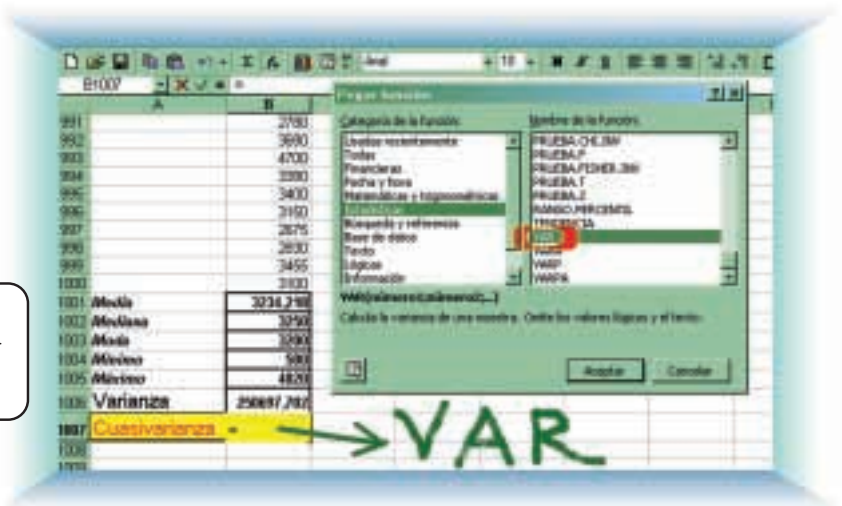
B1007 = Arial 10

| | A | B |
|---|---|---|
| 991 | | 3780 |
| 992 | | 3690 |
| 993 | | 4700 |
| 994 | | 3390 |
| 995 | | 3400 |
| 996 | | 3160 |
| 997 | | 2875 |
| 998 | | 2830 |
| 999 | | 3455 |
| 1000 | | 3100 |
| 1001 | Media | 3234,218 |
| 1002 | Mediana | 3250 |
| 1003 | Moda | 3290 |
| 1004 | Mínimo | 580 |
| 1005 | Máximo | 4820 |
| 1006 | Varianza | 250697,707 |
| 1007 | Cuasivarianza | = |
| 1008 | | |
| 1009 | | |

Pegar función

Categoría de la función:
Usadas recientemente
Todas
Financieras
Fecha y hora
Matemáticas y trigonométricas
Estadísticas
Búsqueda y referencia
Base de datos
Texto
Lógicas
Información

Nombre de la función:
PRUEBA.CHI.INV
PRUEBA.F
PRUEBA.FISHER.INV
PRUEBA.T
PRUEBA.Z
RANGO.PERCENTIL
TENDENCIA
VAR
VARA
VARP
VARPA

VAR(número1;número2;...)
Calcula la varianza de una muestra. Omite los valores lógicos y el texto.

Aceptar Cancelar

VAR